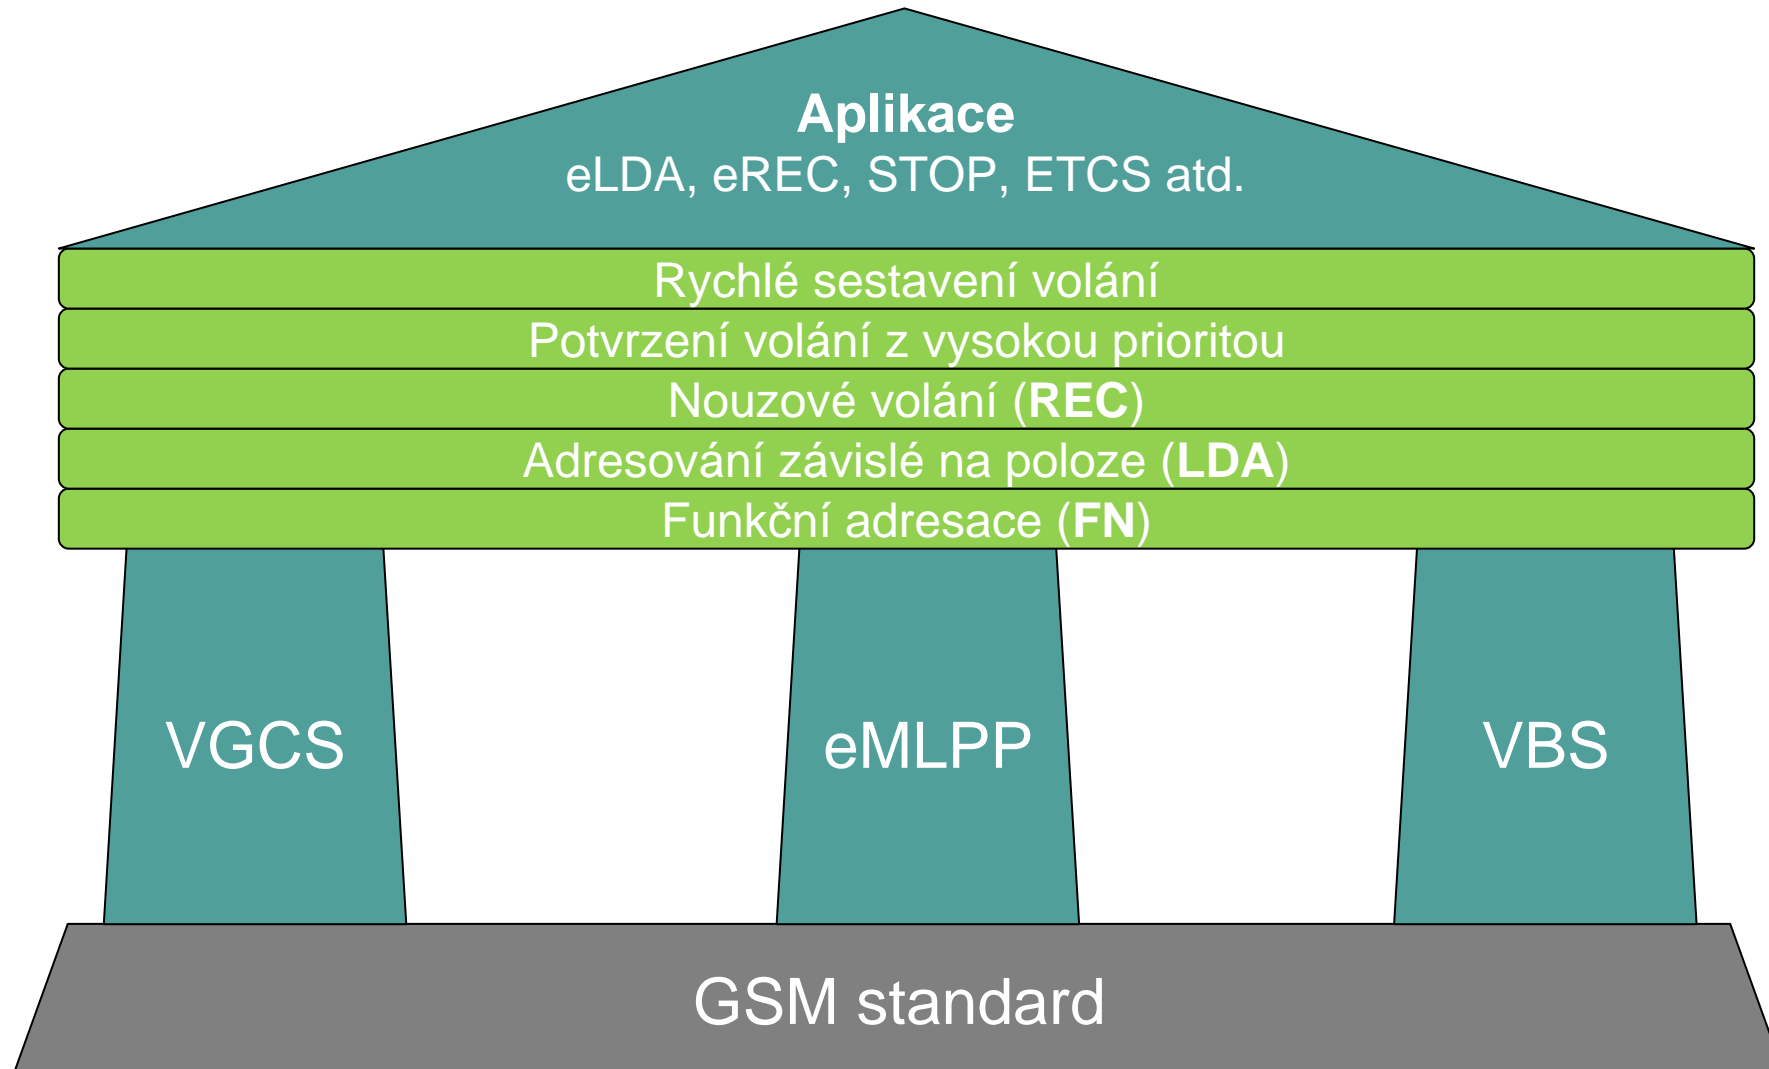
Aplikace
eLDA, eREC, STOP, ETCS atd.

Rychlé sestavení volání

Potvrzení volání z vysokou prioritou

Nouzové volání (REC)

Adresování závislé na poloze (LDA)

Funkční adresace (FN)

VGCS

eMLPP

VBS

GSM standard